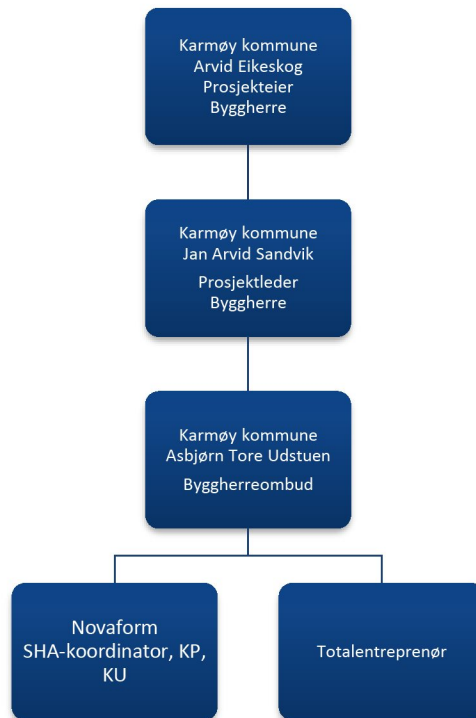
Karmøy kommune
Arvid Eikeskog
Prosjekteier
Byggherre

Karmøy kommune
Jan Arvid Sandvik
Prosjektleder
Byggherre

Karmøy kommune
Asbjørn Tore Udstuen
Byggherreombud

Novaform
SHA-koordinator, KP, KU

Totalentreprenør